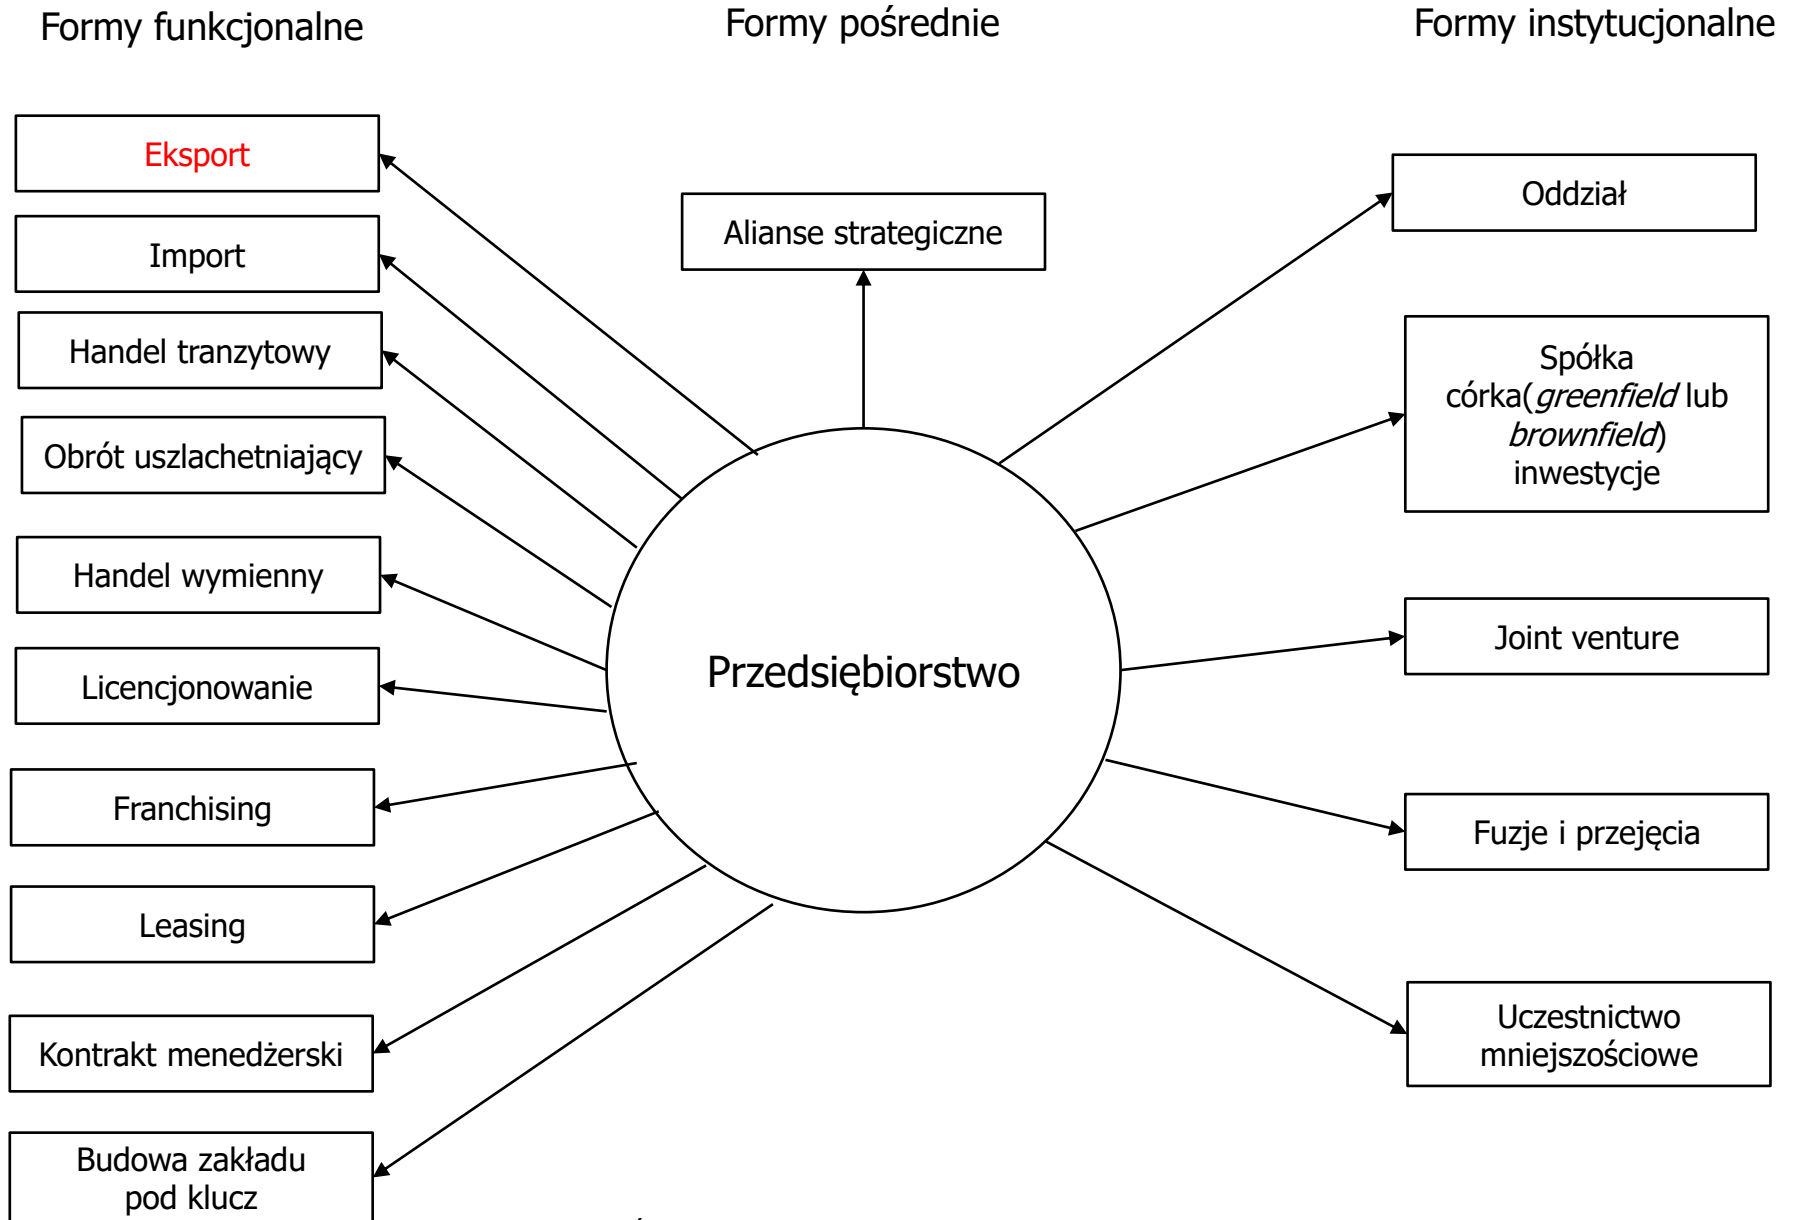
Formy funkcjonalne

Formy pośrednie

Formy instytucjonalne

Eksport

Import

Handel tranzytowy

Obrót uszlachetniający

Handel wymienny

Licencjonowanie

Franchising

Leasing

Kontrakt menedżerski

Budowa zakładu pod klucz

Alianse strategiczne

Przedsiębiorstwo

Oddział

Spółka córka(*greenfield* lub *brownfield*) inwestycje

Joint venture

Fuzje i przejęcia

Uczestnictwo mniejszościowe